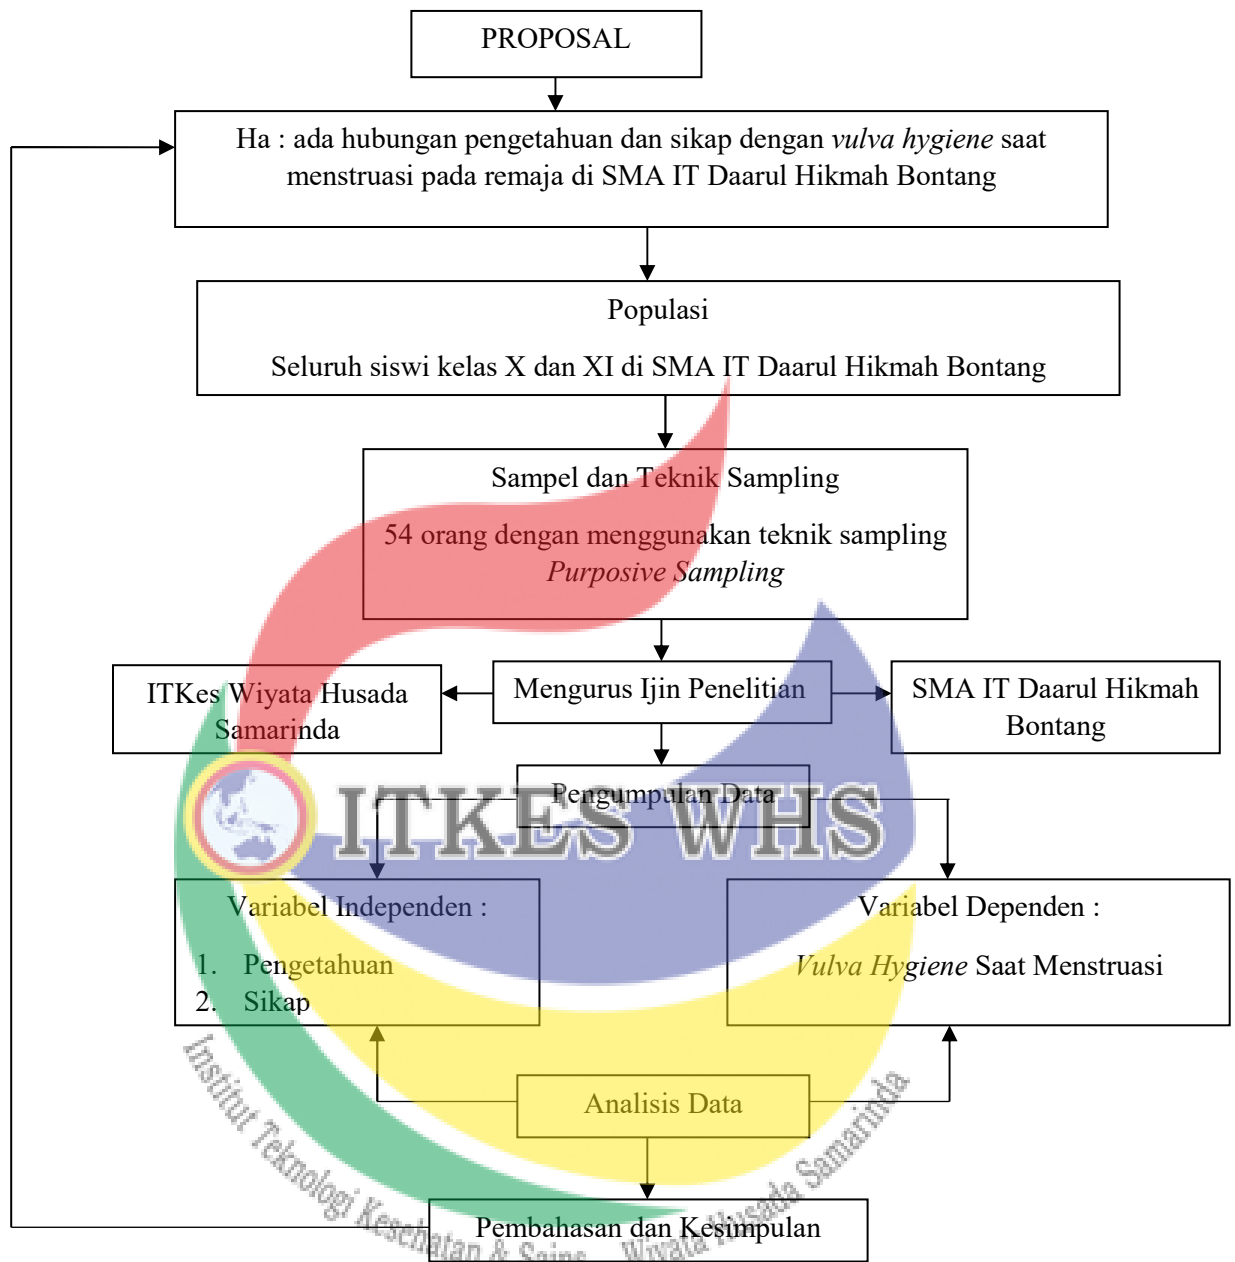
PROPOSAL

Ha : ada hubungan pengetahuan dan sikap dengan *vulva hygiene* saat menstruasi pada remaja di SMA IT Daarul Hikmah Bontang

Populasi

Seluruh siswi kelas X dan XI di SMA IT Daarul Hikmah Bontang

Sampel dan Teknik Sampling

54 orang dengan menggunakan teknik sampling *Purposive Sampling*

ITKes Wiyata Husada Samarinda

Mengurus Ijin Penelitian

SMA IT Daarul Hikmah Bontang

Pengumpulan Data

ITKES WHS

Variabel Independen :

1. Pengetahuan
2. Sikap

Variabel Dependen :

*Vulva Hygiene* Saat Menstruasi

Analisis Data

Institut Teknologi Kesehatan & Sains Wiyata Husada Samarinda

Pembahasan dan Kesimpulan